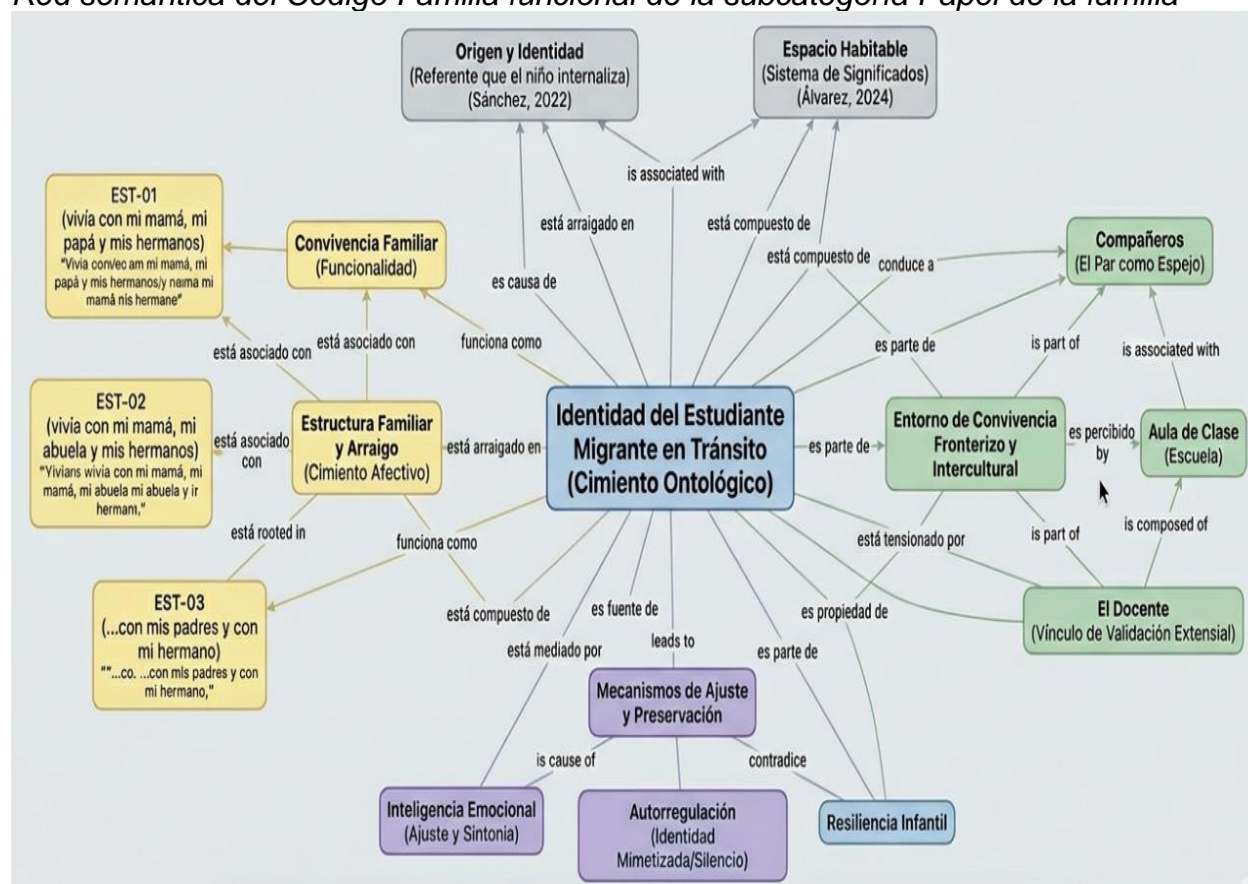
Red semántica del Código Familia funcional de la subcategoría Papel de la familia

Origen y Identidad
(Referente que el niño internaliza)
(Sánchez, 2022)

Espacio Habitable
(Sistema de Significados)
(Álvarez, 2024)

is associated with

está arraigado en

está compuesto de

está compuesto de

es causa de

EST-01
(vivía con mi mamá, mi papá y mis hermanos)
"Vivia con/ec am mi mamá, mi papá y mis hermanos/y naima mi mamá nis hermane"

Convivencia Familiar
(Funcionalidad)

conduce a

Compañeros
(El Par como Espejo)

está asociado con

está asociado con

funciona como

es parte de

is part of

is associated with

EST-02
(vivia con mi mamá, mi abuela y mis hermanos)
"Vivians wivia con mi mamá, mi mamá, mi abuela mi abuela y ir hermanı,"

está asociado con

Estructura Familiar y Arraigo
(Cimiento Afectivo)

está arraigado en

Identidad del Estudiante Migrante en Tránsito
(Cimiento Ontológico)

es parte de

Entorno de Convivencia Fronterizo y Intercultural

es percibido by

Aula de Clase
(Escuela)

está rooted in

funciona como

está tensionado por

is part of

is composed of

EST-03
(...con mis padres y con mi hermano)
""...co. ...con mis padres y con mi hermano,"

está compuesto de

es fuente de

leads to

es propiedad de

El Docente
(Vínculo de Validación Extensial)

está mediado por

es parte de

Mecanismos de Ajuste y Preservación

is cause of

contradice

Inteligencia Emocional
(Ajuste y Sintonia)

Autorregulación
(Identidad Mimetizada/Silencio)

Resiliencia Infantil